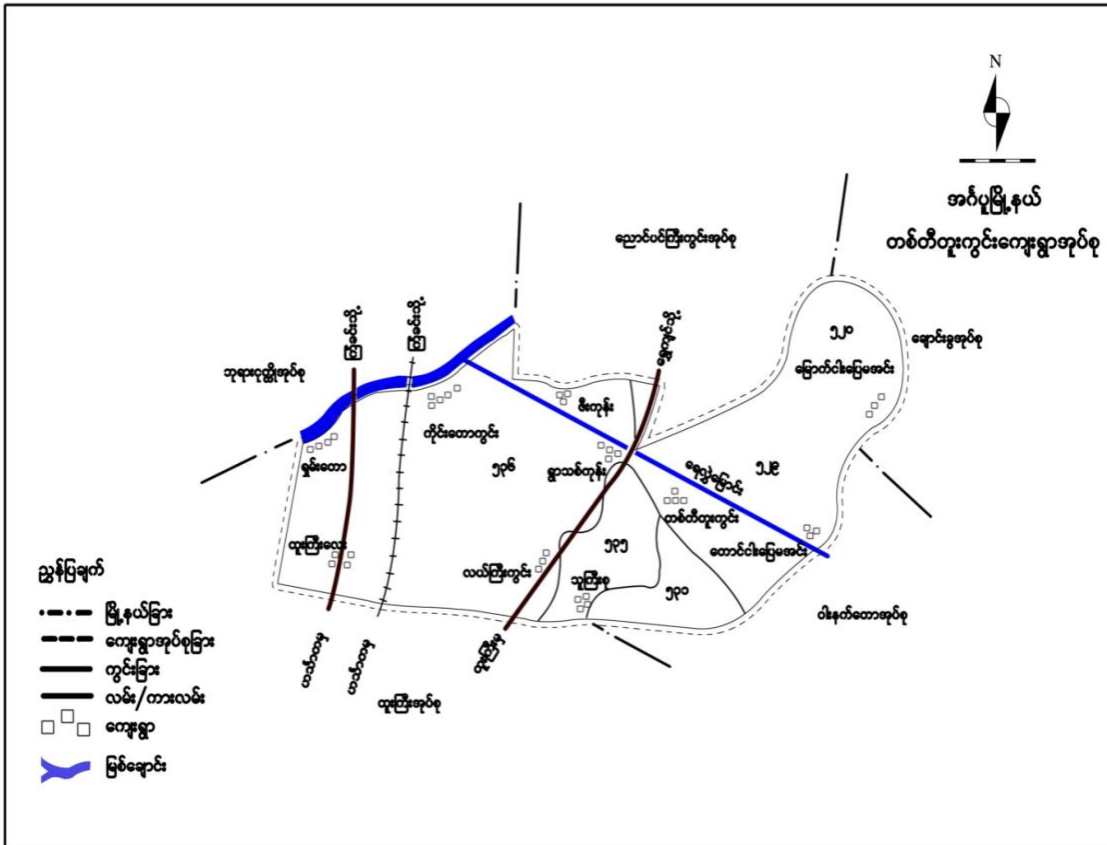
N

အင်ပူမြို့နယ်
တစ်တီတူးကွင်းကျေးရွာအုပ်စု

ညောင်ပင်ကြီးကွင်းအုပ်စု

ချောင်းဖွအုပ်စု

ဘုရားငုတ်တိုအုပ်စု

မုံရွာသို့

မုံရွာသို့

မန္တလေးသို့

၅၂၀

မြောက်ငါးမြေအေင်း

ဇီးတုန်း

ကိုင်းတောကွင်း

၅၃၆

ရွာသစ်တုန်း

၅၂၉

ရှမ်းတော

တစ်တီတူးကွင်း

တောင်ငါးမြေအေင်း

ထူးကြီးလေး

၅၃၅

လယ်ကြီးကွင်း

သူကြီးစု

၅၃၀

ညွှန်ပြချက်

မြို့နယ်ခြား

ကျေးရွာအုပ်စုခြား

ကွင်းခြား

လမ်း/ကားလမ်း

ကျေးရွာ

မြစ်ချောင်း

ဝါးနက်တောအုပ်စု

ယသို့

ယသို့

ထူးကြီးသို့

ထူးကြီးအုပ်စု